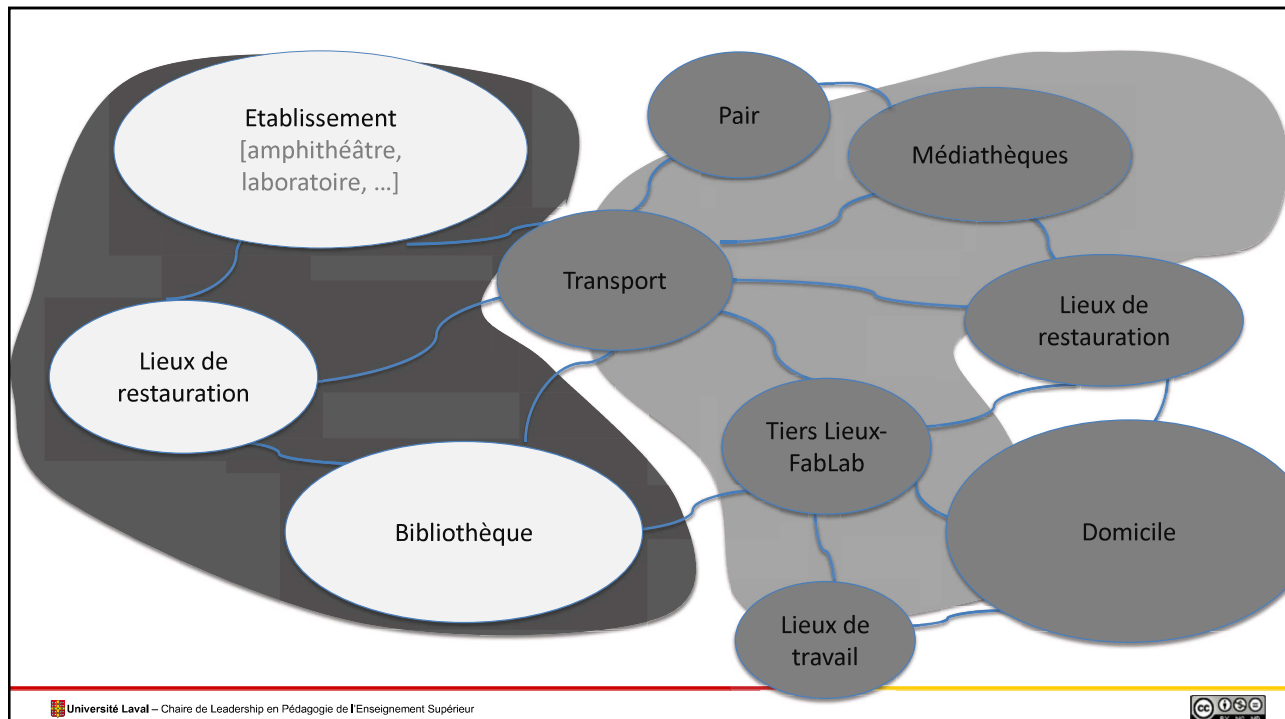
Etablissement
[amphithéâtre, laboratoire, …]

Pair

Médiathèques

Transport

Lieux de restauration

Lieux de restauration

Tiers Lieux-FabLab

Bibliothèque

Domicile

Lieux de travail

Université Laval – Chaire de Leadership en Pédagogie de l'Enseignement Supérieur

cc BY NC ND